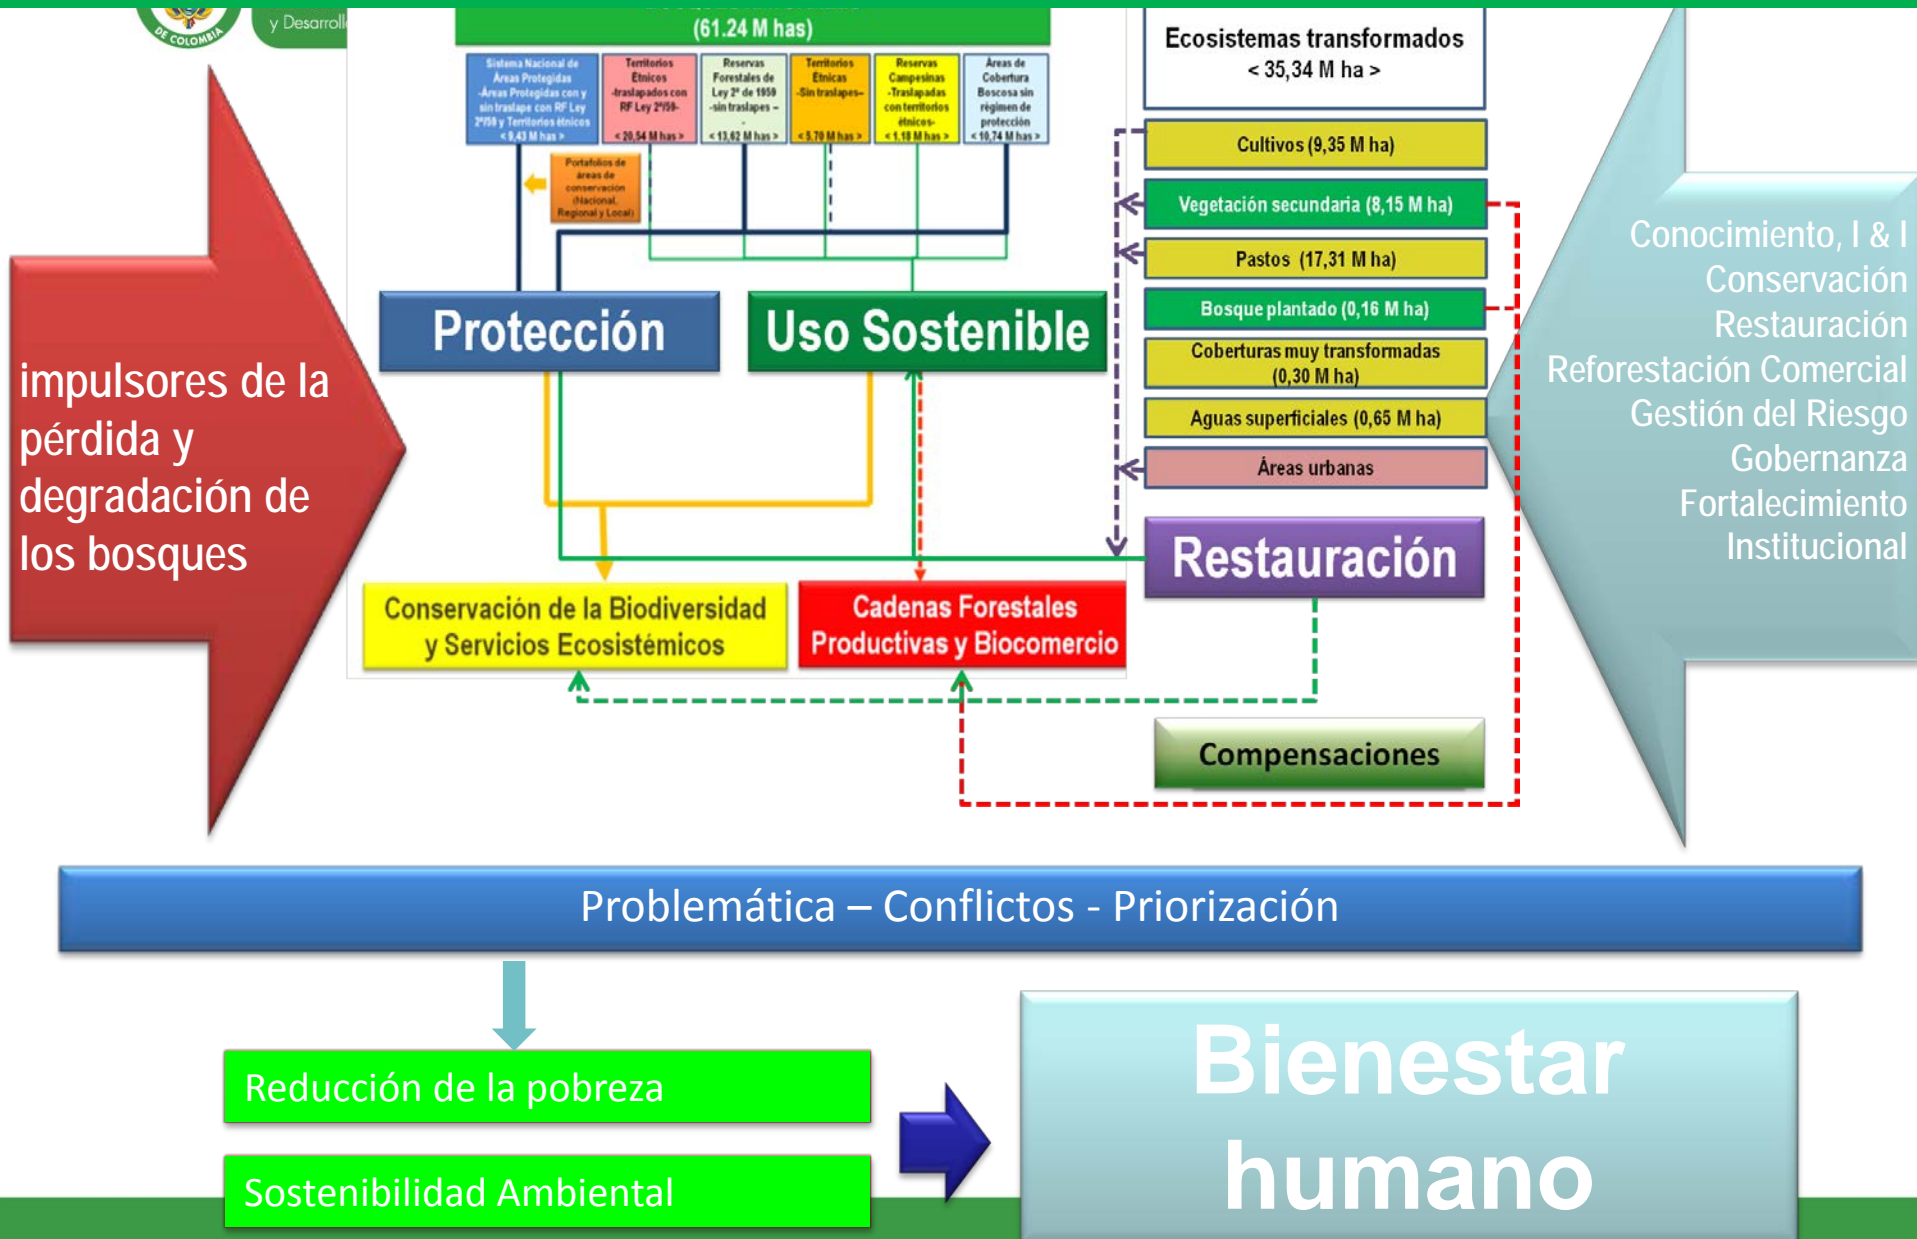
DE COLOMBIA
y Desarroll

(61.24 M has)

Sistema Nacional de Áreas Protegidas -Áreas Protegidas con y sin traslape con RF Ley 2ª/59 y Territorios étnicos < 9,43 M has >

Territorios Étnicos -traslapados con RF Ley 2ª/59- < 20,54 M has >

Reservas Forestales de Ley 2ª de 1959 -sin traslapes - < 13,62 M has >

Territorios Étnicos -Sin traslapes- < 5,70 M has >

Reservas Campesinas -Traslapadas con territorios étnicos- < 1,18 M has >

Áreas de Cobertura Boscosa sin régimen de protección < 10,74 M has >

Portafolios de áreas de conservación (Nacional, Regional y Local)

Ecosistemas transformados
< 35,34 M ha >

Cultivos (9,35 M ha)

Vegetación secundaria (8,15 M ha)

Pastos (17,31 M ha)

Bosque plantado (0,16 M ha)

Coberturas muy transformadas (0,30 M ha)

Aguas superficiales (0,65 M ha)

Áreas urbanas

impulsores de la pérdida y degradación de los bosques

Protección

Uso Sostenible

Restauración

Conservación de la Biodiversidad y Servicios Ecosistémicos

Cadenas Forestales Productivas y Biocomercio

Compensaciones

Conocimiento, I & I
Conservación
Restauración
Reforestación Comercial
Gestión del Riesgo
Gobernanza
Fortalecimiento
Institucional

Problemática – Conflictos - Priorización

Reducción de la pobreza

Sostenibilidad Ambiental

Bienestar humano